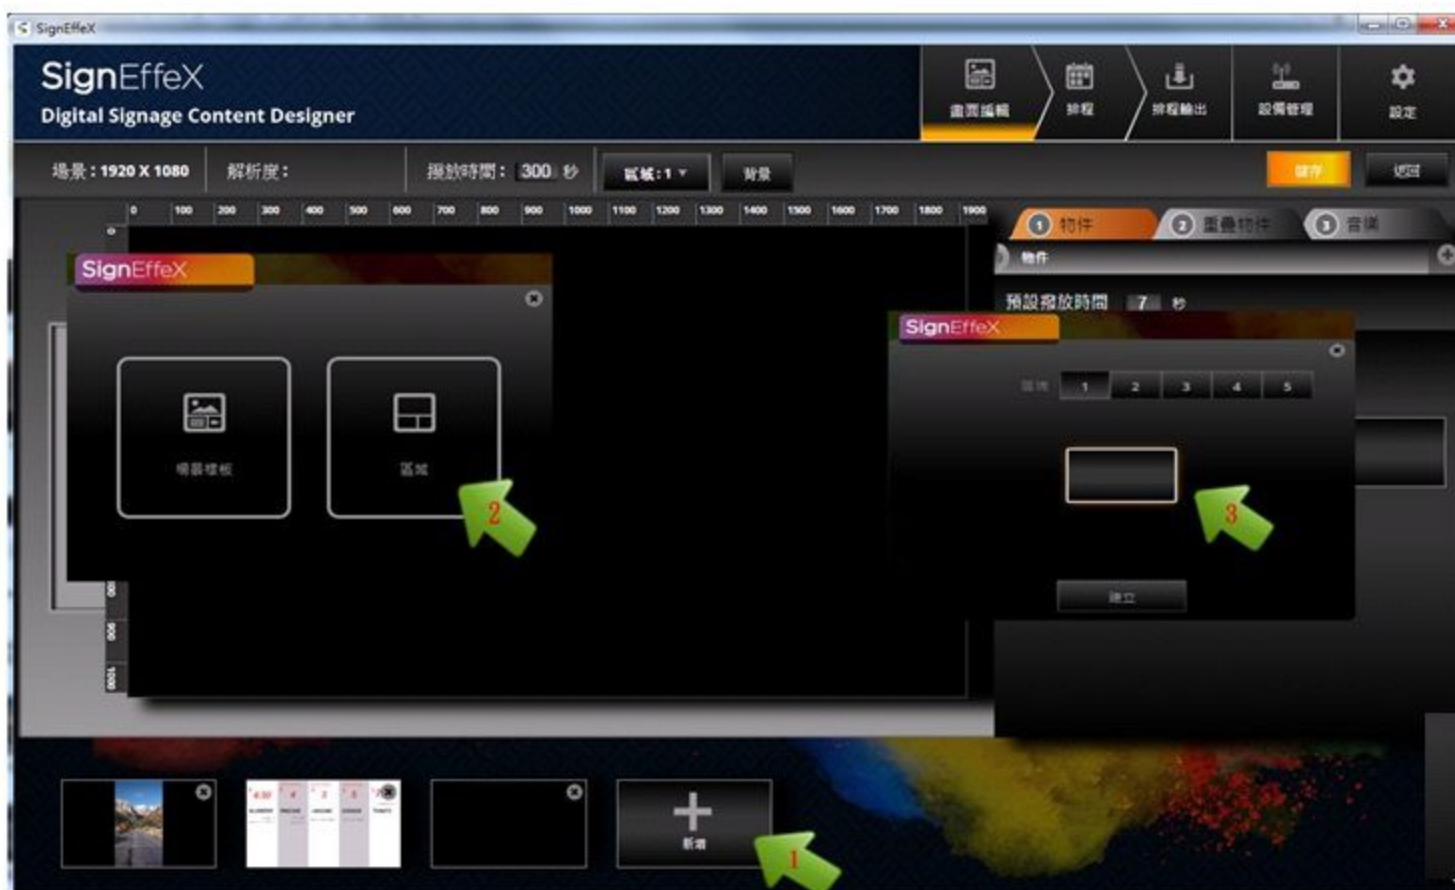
SignEffeX

SignEffeX
Digital Signage Content Designer

畫面編輯 排程 排程輸出 設備管理 設定

場景：1920 X 1080 解析度： 播放時間： 300 秒 區域：1 背景 儲存 返回

0 100 200 300 400 500 600 700 800 900 1000 1100 1200 1300 1400 1500 1600 1700 1800 1900

1 物件 2 重疊物件 3 音樂

物件

預設播放時間 7 秒

SignEffeX

場景樣板 區域

2

SignEffeX

區塊 1 2 3 4 5

3

建立

800 900 1000

新增

1